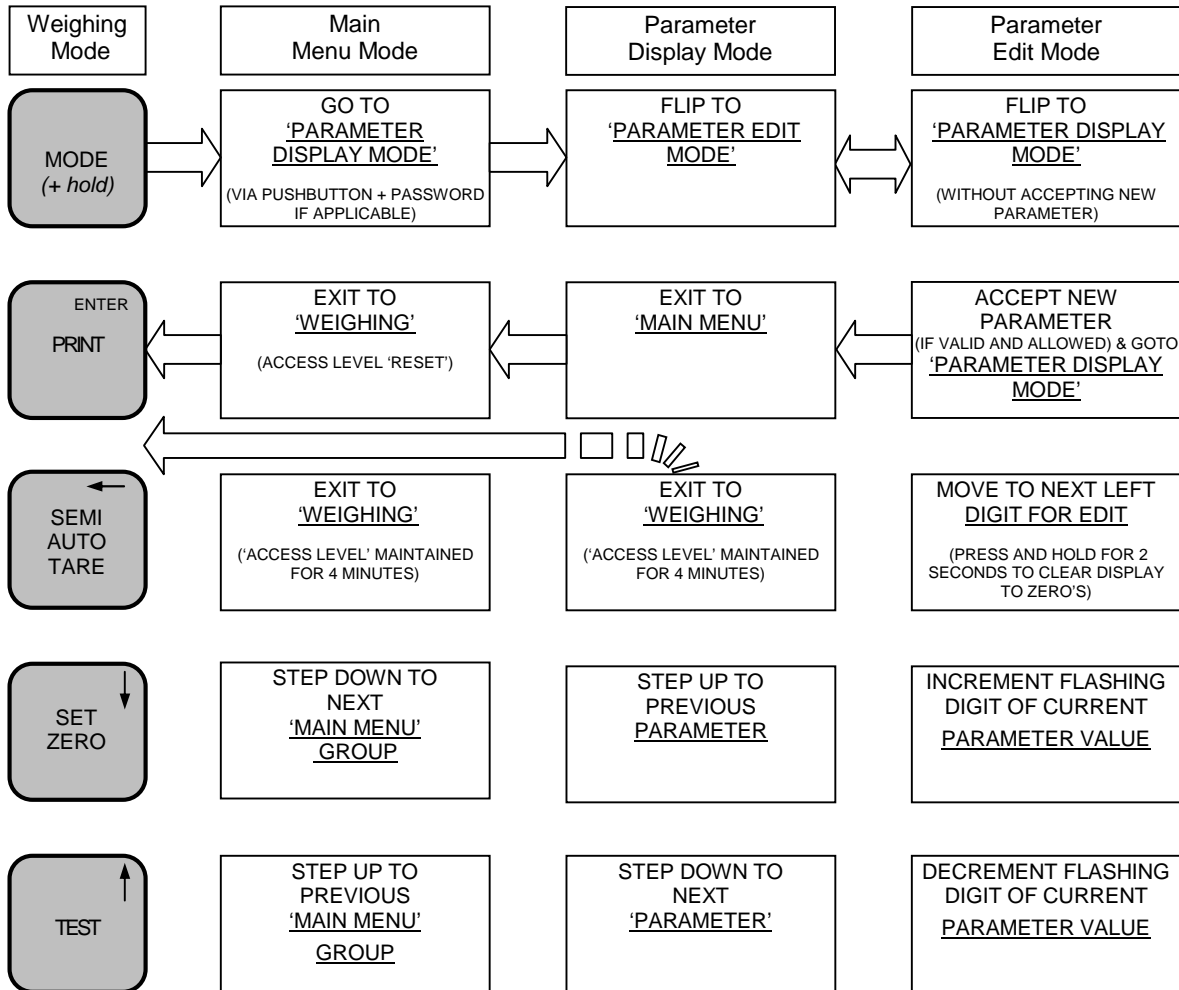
| Weighing Mode | Main Menu Mode | Parameter Display Mode | Parameter Edit Mode |
|---|---|---|---|
| MODE *(+ hold)* | GO TO 'PARAMETER DISPLAY MODE' (VIA PUSHBUTTON + PASSWORD IF APPLICABLE) | FLIP TO 'PARAMETER EDIT MODE' | FLIP TO 'PARAMETER DISPLAY MODE' (WITHOUT ACCEPTING NEW PARAMETER) |
| ENTER PRINT | EXIT TO 'WEIGHING' (ACCESS LEVEL 'RESET') | EXIT TO 'MAIN MENU' | ACCEPT NEW PARAMETER (IF VALID AND ALLOWED) & GOTO 'PARAMETER DISPLAY MODE' |
| ← SEMI AUTO TARE | EXIT TO 'WEIGHING' ('ACCESS LEVEL' MAINTAINED FOR 4 MINUTES) | EXIT TO 'WEIGHING' ('ACCESS LEVEL' MAINTAINED FOR 4 MINUTES) | MOVE TO NEXT LEFT DIGIT FOR EDIT (PRESS AND HOLD FOR 2 SECONDS TO CLEAR DISPLAY TO ZERO'S) |
| ↓ SET ZERO | STEP DOWN TO NEXT 'MAIN MENU' GROUP | STEP UP TO PREVIOUS PARAMETER | INCREMENT FLASHING DIGIT OF CURRENT PARAMETER VALUE |
| ↑ TEST | STEP UP TO PREVIOUS 'MAIN MENU' GROUP | STEP DOWN TO NEXT 'PARAMETER' | DECREMENT FLASHING DIGIT OF CURRENT PARAMETER VALUE |